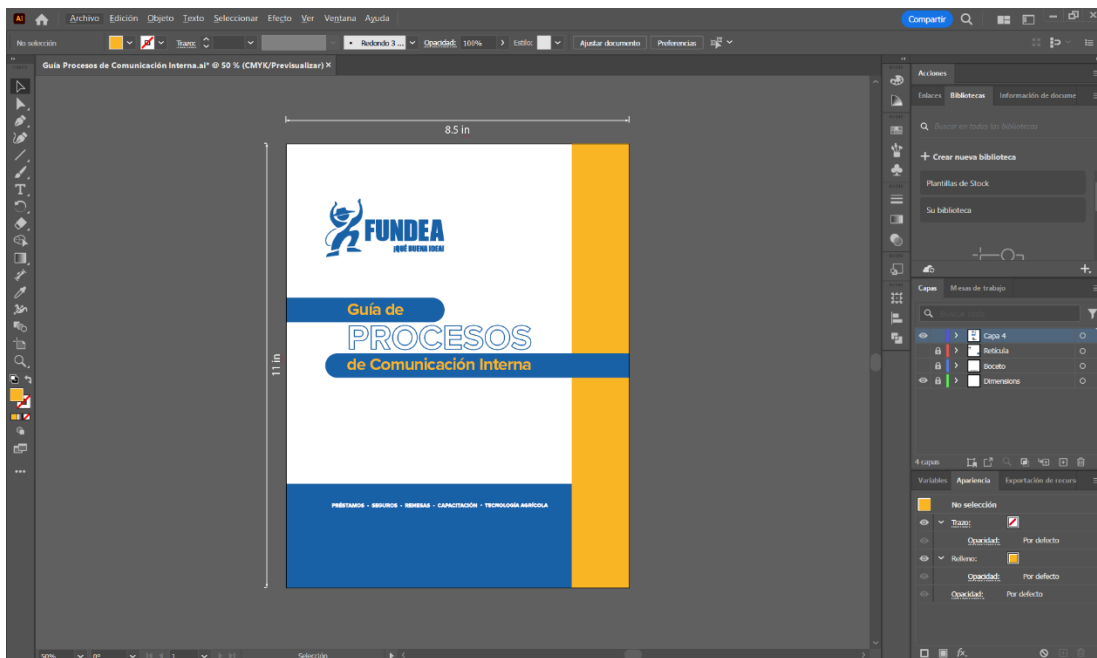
Archivo Edición Objeto Texto Seleccionar Efecto Ver Ventana Ayuda

Compartir

No selección

Trazo:

Redondo 3 ...

Opacidad: 100%

Estilo:

Ajustar documento

Preferencias

Guía Procesos de Comunicación Interna.ai* @ 50 % (CMYK/Previsualizar) ×

8.5 in

11 in

FUNDEA
¡QUÉ BUENA IDEA!

Guía de
PROCESOS
de Comunicación Interna

PRÉSTAMOS • SEGUROS • REMESAS • CAPACITACIÓN • TECNOLOGÍA AGRÍCOLA

Acciones

Enlaces Bibliotecas Información de docume

Buscar en todas las bibliotecas

+ Crear nueva biblioteca

Plantillas de Stock

Su biblioteca

Capas Mesas de trabajo

Capa 4

Retícula

Boceto

Dimensions

4 capas

Variables Apariencia Exportación de recurs

No selección

Trazo:

Opacidad: Por defecto

Relleno:

Opacidad: Por defecto

Opacidad: Por defecto

50% 0° 1

Selección